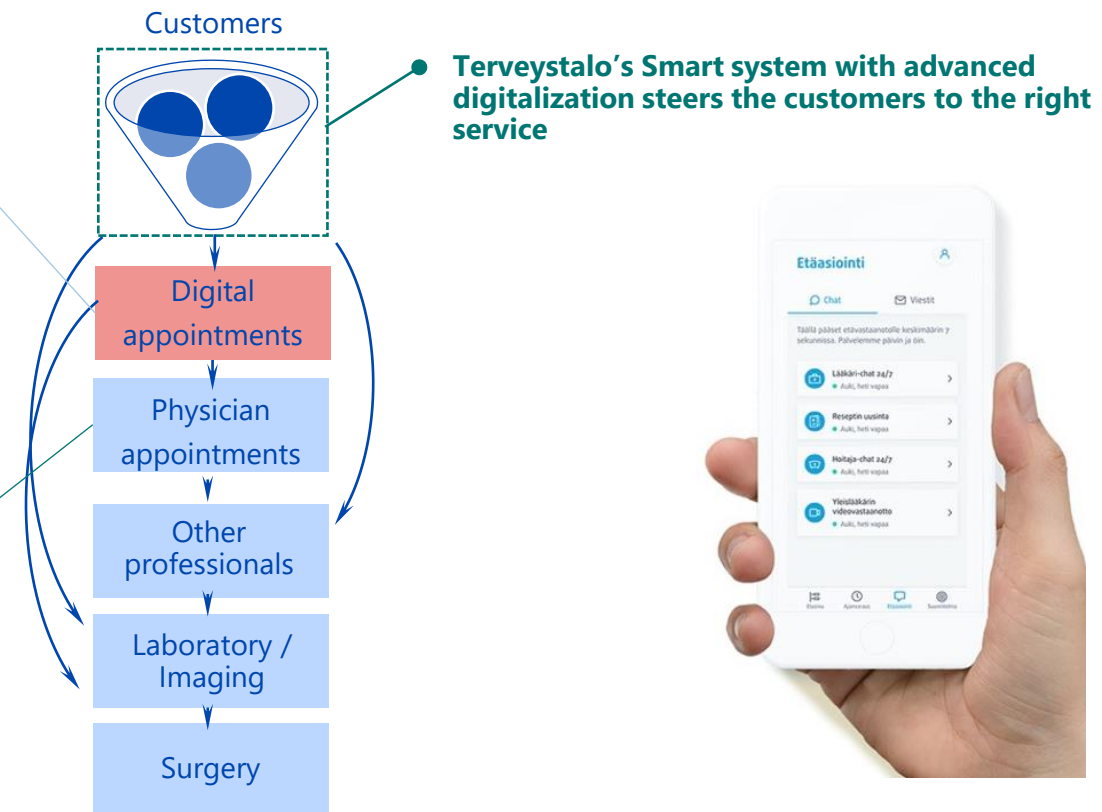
Customers

Terveystalo's Smart system with advanced digitalization steers the customers to the right service

Digital appointments

Physician appointments

Other professionals

Laboratory / Imaging

Surgery

Etäasiointi

Chat

Viestit

Täällä pääset etävastaanotolle keskimäärin 7 sekunnissa. Palvelemme päivin ja öin.

Lääkäri-chat 24/7
Auki, heti vapaa

Reseptin uusinta
Auki, heti vapaa

Hoitaja-chat 24/7
Auki, heti vapaa

Yleislääkärin videovastaanotto
Auki, heti vapaa

Etusivu Ajanvaraus Etäasiointi Suunnitelma